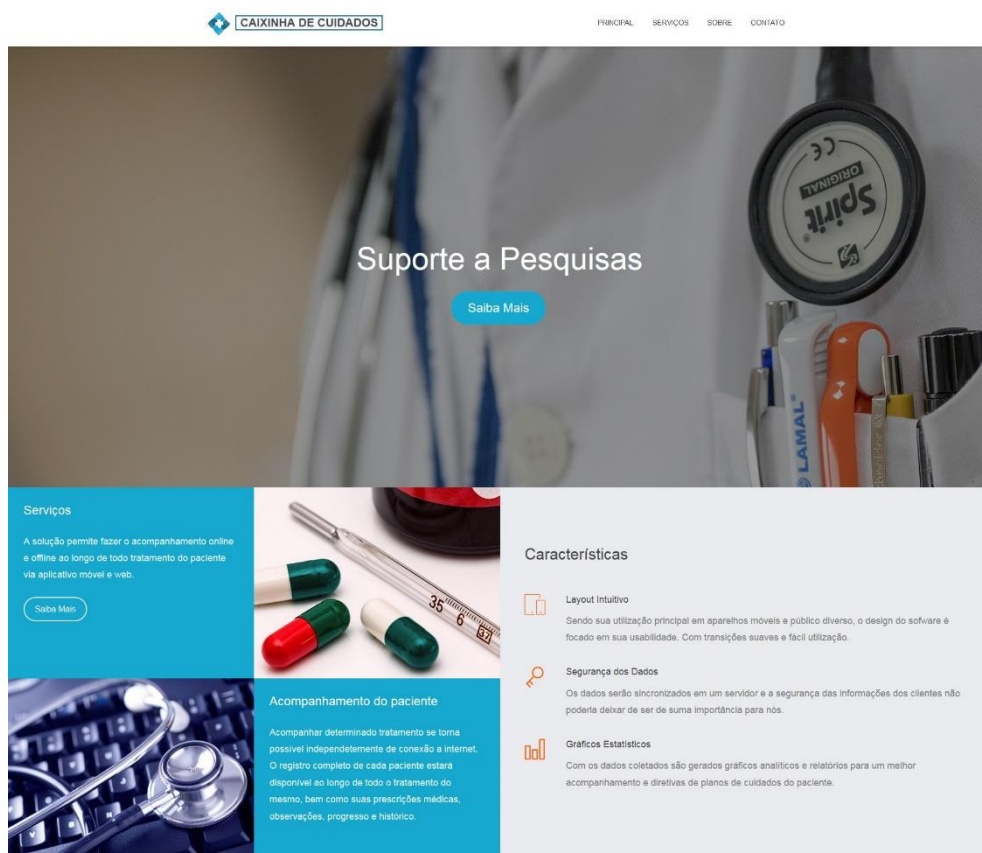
CAIXINHA DE CUIDADOS

PRINCIPAL SERVIÇOS SOBRE CONTATO

Suporte a Pesquisas

Saiba Mais

Serviços

A solução permite fazer o acompanhamento online e offline ao longo de todo tratamento do paciente via aplicativo móvel e web.

Saiba Mais

Acompanhamento do paciente

Acompanhar determinado tratamento se torna possível independetemente de conexão a internet. O registro completo de cada paciente estará disponível ao longo de todo o tratamento do mesmo, bem como suas prescrições médicas, observações, progresso e histórico.

Características

Layout Intuitivo

Sendo sua utilização principal em aparelhos móveis e público diverso, o design do sofware é focado em sua usabilidade. Com transições suaves e fácil utilização.

Segurança dos Dados

Os dados serão sincronizados em um servidor e a segurança das informações dos clientes não poderia deixar de ser de suma importância para nós.

Gráficos Estatísticos

Com os dados coletados são gerados gráficos analíticos e relatórios para um melhor acompanhamento e diretivas de planos de cuidados do paciente.